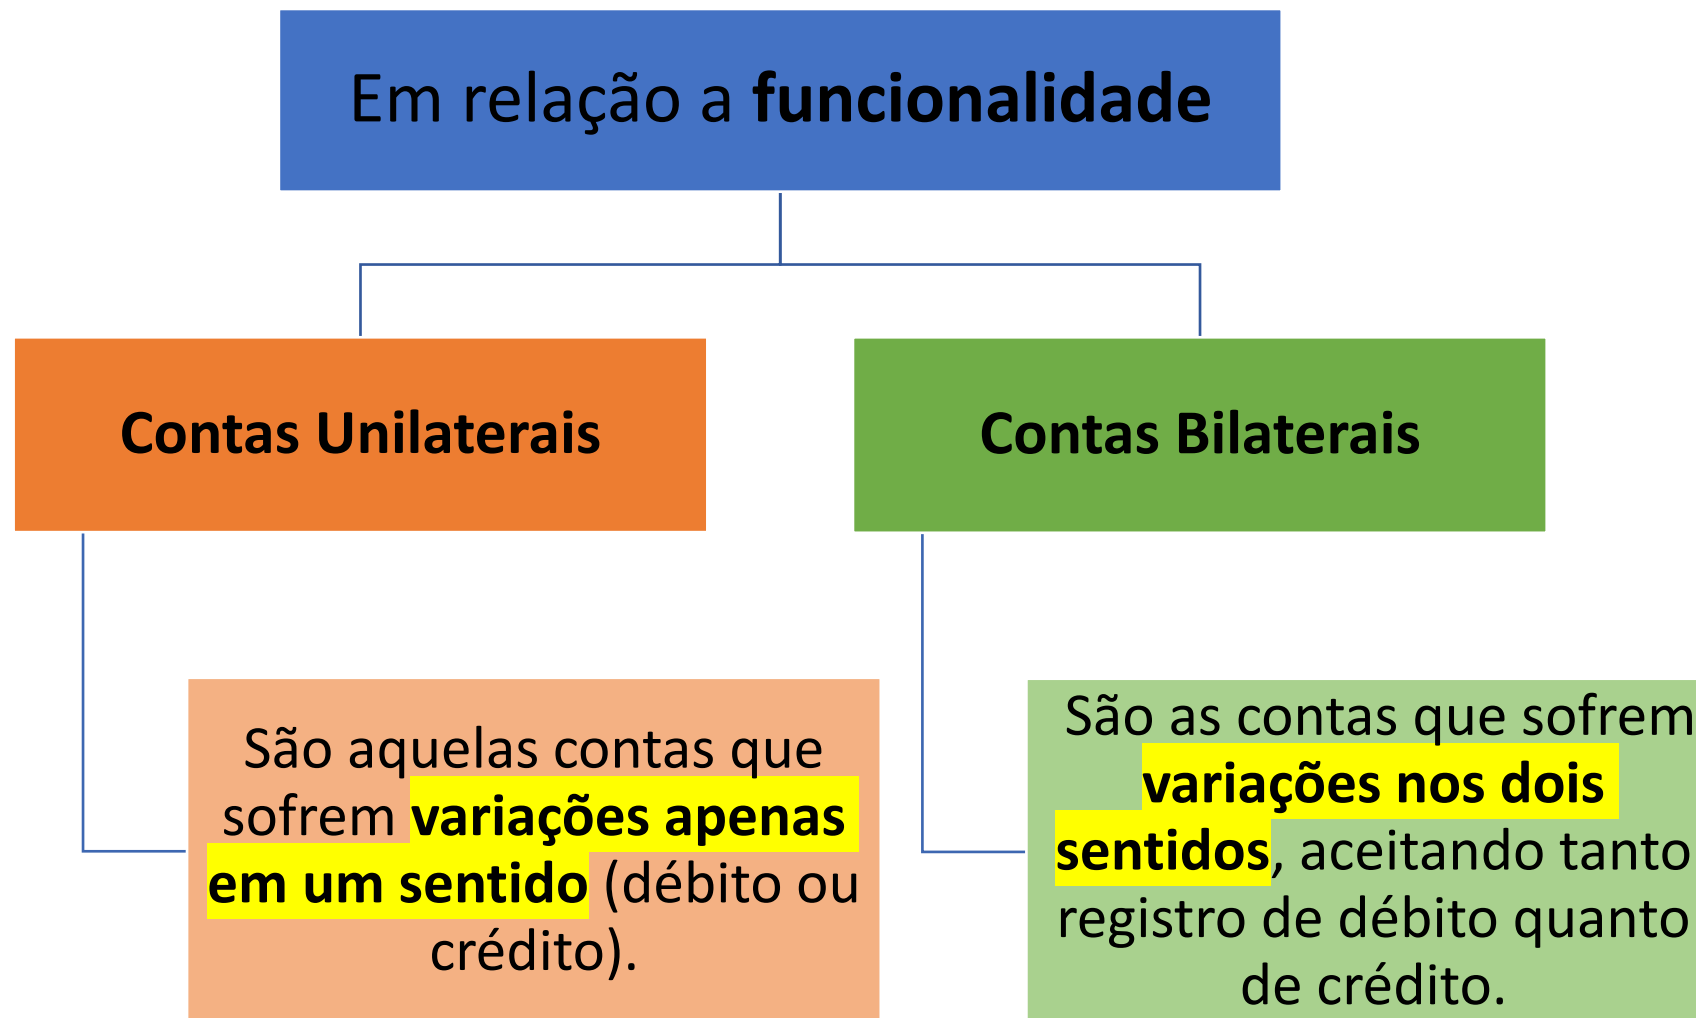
Em relação a funcionalidade

Contas Unilaterais

Contas Bilaterais

São aquelas contas que sofrem variações apenas em um sentido (débito ou crédito).

São as contas que sofrem variações nos dois sentidos, aceitando tanto registro de débito quanto de crédito.